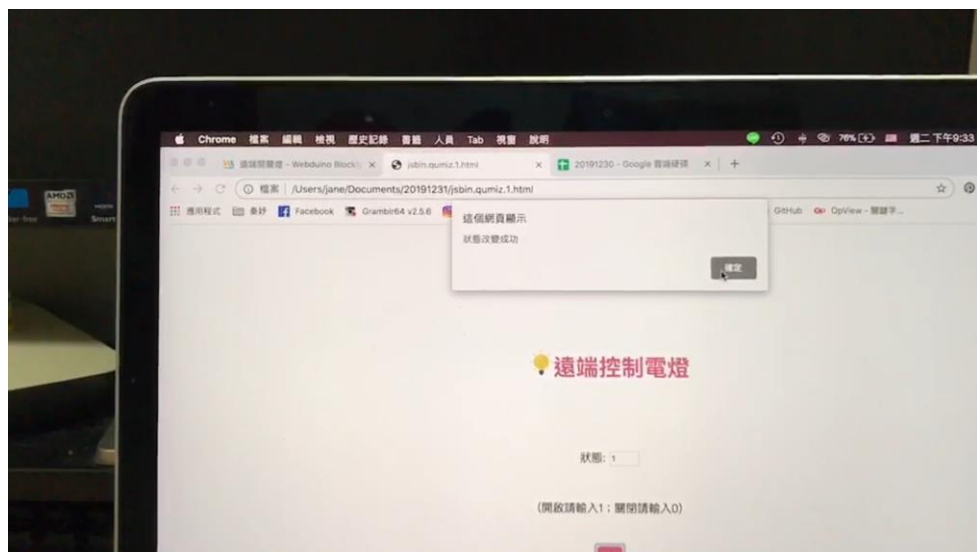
Chrome 檔案 編輯 檢視 歷史記錄 書籤 人員 Tab 視窗 說明

76% 週二 下午9:33

遠端開關燈 - Webduino Blockly × jsbin.qumiz.1.html × 20191230 - Google 雲端硬碟 × +

檔案 | /Users/jane/Documents/20191231/jsbin.qumiz.1.html

應用程式 桑妤 Facebook Grambir64 v2.5.6 GitHub OpView - 關鍵字...

這個網頁顯示
狀態改變成功

確定

遠端控制電燈

狀態: 1

(開啟請輸入1；關閉請輸入0)